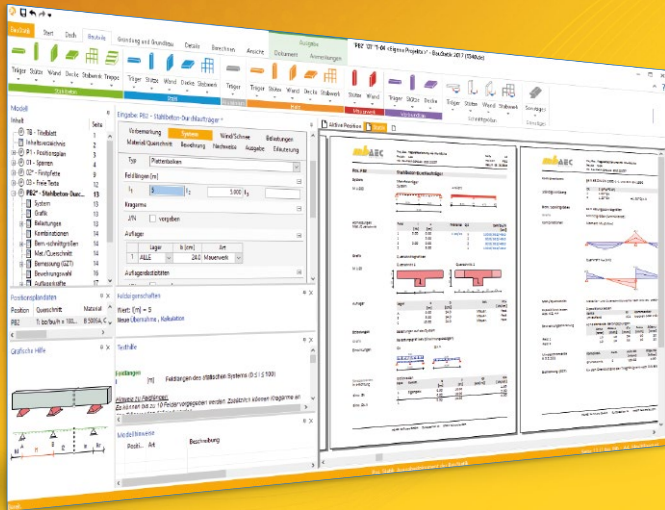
Start Dach Baustelle Gründung und Grundbau Details Berechnen Ansicht Ausgabe Dokument Anmerkungen

P02 'OT' 1-04 «Eigene Projekte» - Baustatik 2017 (Stahlbau)

Träger Stütze Wand Decke Stabwerk Treppe

Träger Stütze Wand Decke Stabwerk

Träger Stütze Wand Decke Stabwerk

Stütze Wand

Träger Stütze Decke

Träger Stütze Wand Stabwerk

Sonstiges

Modell

Inhalt Seite

TB - Titelblatt

Inhaltsverzeichnis

P1 - Positionsplan

01 - Sparren

02* - Pfette

03 - Freie Texte

P02* - Stahlbeton-Durchl...

System

Grafik

Belastungen

Kombinationen

Bem.-schnittgrößen

Mat./Querschnitt

Bemessung (GZT)

Bewehrungswahl

Auflagerkräfte

Positionsplandaten

Position Querschnitt Material

P02 T: b/fo/h = 1... B 500A, C...

Grafische Hilfe

Eingabe: P02 - Stahlbeton-Durchlaufträger *

Vorbemessung System Wind/Schnee Belastungen

Material/Querschnitt Bewehrung Nachweise Ausgabe Erläuterung

Typ Plattenbalken

Feldlängen [m]

$l_1$ 5 $l_2$ 5.000

Kragarme

J/N verzahn

Auflager

Lager b [cm] Art

1 Aktiv 24.0 Mauerwerk

Auflagerdetails

Hilfseigenschaften

Wert: [m] = 5

Neue Übernahme , Kalkulation

Textfelder

Feldlänge

[m] Feldlängen des statischen Systems (0 ≤ l ≤ 100)

Hinweise zu Feldlängen:

Stabrelhinweise

Pos. Art Beschreibung

Aktive Position